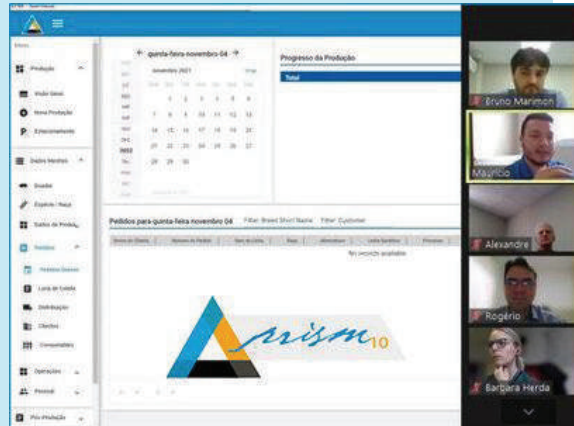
Menu

Produção

Visão Geral

Nova Produção

Estacionamento

Dados Mestres

Granjas

Espécie / Raça

Galpões de Produção

Pedidos

Pedidos Diários

Lotes de Coleta

Distribuição

Clientes

Comunidades

Operações

Pessoal

Pós-Produção

quinta-feira novembro 04

novembro 2021

Progresso da Produção

Total

Pedidos para quinta-feira novembro 04

Filter: Breed Short Name

Filter: Customer

No records available.

prism 10

Bruno Marimon

Mauricio

Alexandre

Rogério

Barbara Herda